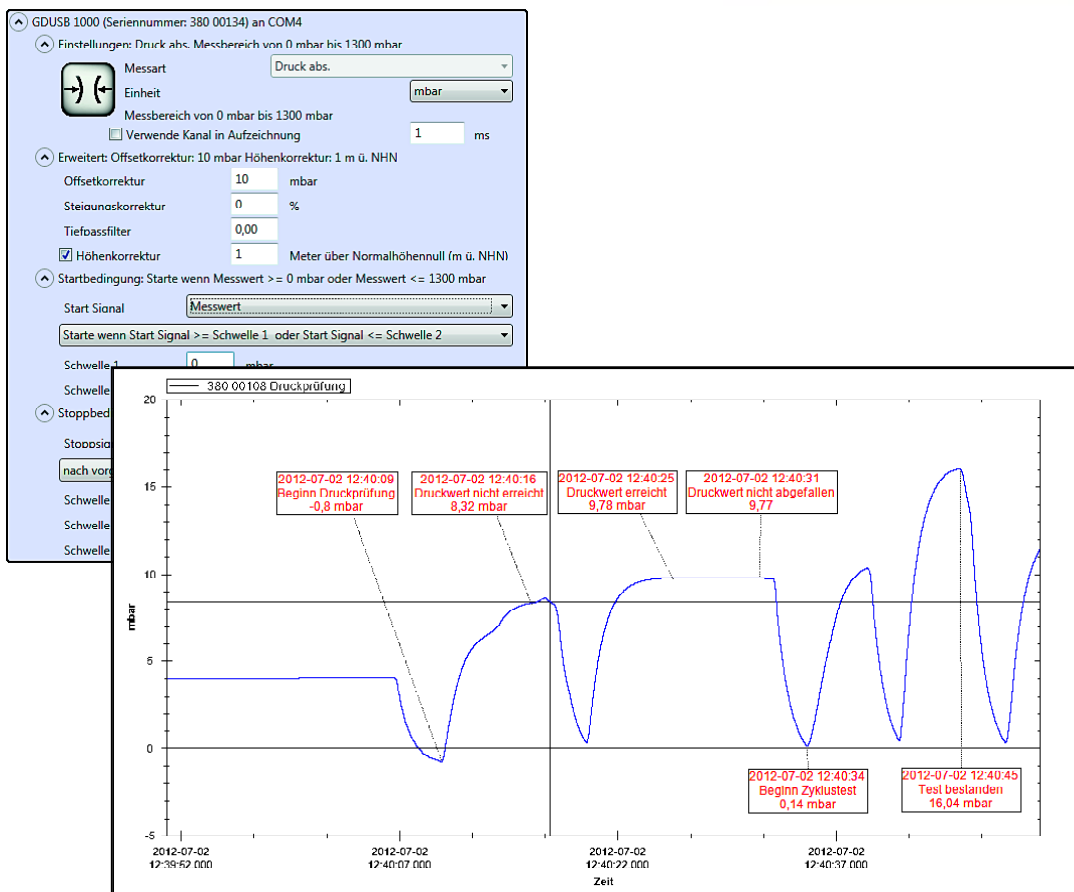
GDUSB 1000 (Seriennummer: 380 00134) an COM4

Einstellungen: Druck abs. Messbereich von 0 mbar bis 1300 mbar

Messart Druck abs.

Einheit mbar

Messbereich von 0 mbar bis 1300 mbar

Verwende Kanal in Aufzeichnung 1 ms

Erweitert: Offsetkorrektur: 10 mbar Höhenkorrektur: 1 m ü. NHN

Offsetkorrektur 10 mbar

Steigungskorrektur 0 %

Tiefpassfilter 0,00

Höhenkorrektur 1 Meter über Normalhöhennull (m ü. NHN)

Startbedingung: Starte wenn Messwert >= 0 mbar oder Messwert <= 1300 mbar

Start Signal Messwert

Starte wenn Start Signal >= Schwelle 1 oder Start Signal <= Schwelle 2

Schwelle 1 0 mbar

Schwelle

Stoppbed

Stoppsig

nach vorg

Schwelle

Schwelle

Schwelle

380 00108 Druckprüfung

20

15

10

5

0

-5

mbar

2012-07-02 12:40:09
Beginn Druckprüfung
-0,8 mbar

2012-07-02 12:40:16
Druckwert nicht erreicht
8,32 mbar

2012-07-02 12:40:25
Druckwert erreicht
9,78 mbar

2012-07-02 12:40:31
Druckwert nicht abgefallen
9,77

2012-07-02 12:40:34
Beginn Zyklustest
0,14 mbar

2012-07-02 12:40:45
Test bestanden
16,04 mbar

2012-07-02 12:39:52.000

2012-07-02 12:40:07.000

2012-07-02 12:40:22.000

2012-07-02 12:40:37.000

Zeit